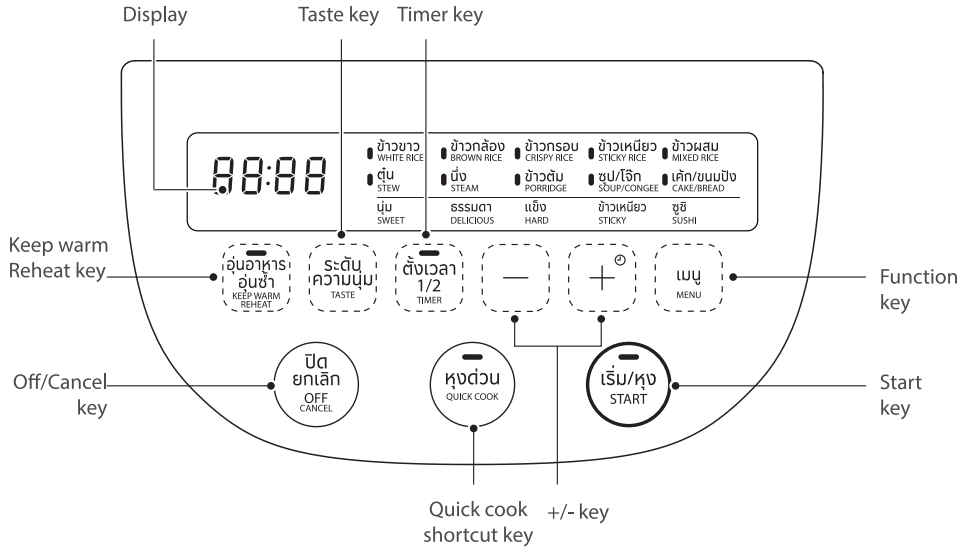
Display
Taste key
Timer key

88:88

ข้าวขาว WHITE RICE
ข้าวกล้อง BROWN RICE
ข้าวกรอบ CRISPY RICE
ข้าวเหนียว STICKY RICE
ข้าวผสม MIXED RICE
ตุ๋น STEW
นึ่ง STEAM
ข้าวต้ม PORRIDGE
ซุป/โจ๊ก SOUP/CONGEE
เค้ก/ขนมปัง CAKE/BREAD
นุ่ม SWEET
ธรรมดา DELICIOUS
แข็ง HARD
ข้าวเหนียว STICKY
ซูชิ SUSHI

Keep warm Reheat key
อุ่นอาหาร อุ่นซ้ำ KEEP WARM REHEAT
ระดับ ความนุ่ม TASTE
ตั้งเวลา 1/2 TIMER
—
+
เมนู MENU
Function key

Off/Cancel key
ปิด ยกเลิก OFF CANCEL
หุงด่วน QUICK COOK
เริ่ม/หุง START
Start key

Quick cook shortcut key
+/- key